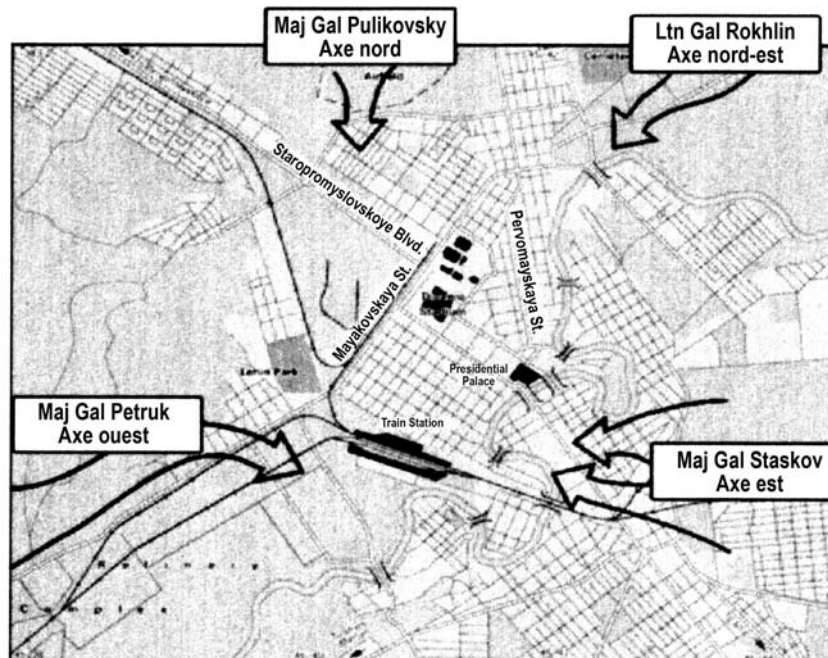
Maj Gal Pulikovsky
Axe nord

Ltn Gal Rokhlin
Axe nord-est

Staropromyslovskoye Blvd.

Pervomayskaya St.

Mayakovskaya St.

Lenin Park

Presidential Palace

Train Station

Maj Gal Petruk
Axe ouest

Maj Gal Staskov
Axe est